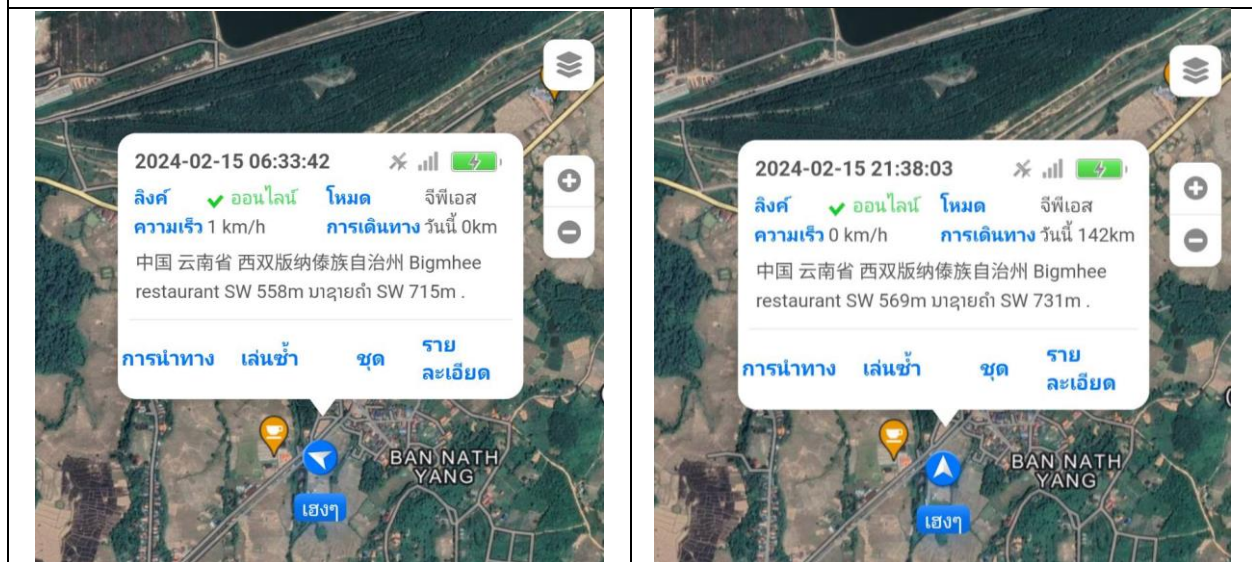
2024-02-15 06:33:42

ลิงค์ ✔ ออนไลน์ โหมด จีพีเอส
ความเร็ว 1 km/h การเดินทาง วันนี้ 0km

中国 云南省 西双版纳傣族自治州 Bigmhee restaurant SW 558m บาฉายถ่ำ SW 715m .

การนำทาง เล่นซ้ำ ชุด รายละเอียด

BAN NATH YANG

เฮงๆ

2024-02-15 21:38:03

ลิงค์ ✔ ออนไลน์ โหมด จีพีเอส
ความเร็ว 0 km/h การเดินทาง วันนี้ 142km

中国 云南省 西双版纳傣族自治州 Bigmhee restaurant SW 569m บาฉายถ่ำ SW 731m .

การนำทาง เล่นซ้ำ ชุด รายละเอียด

BAN NATH YANG

เฮงๆ